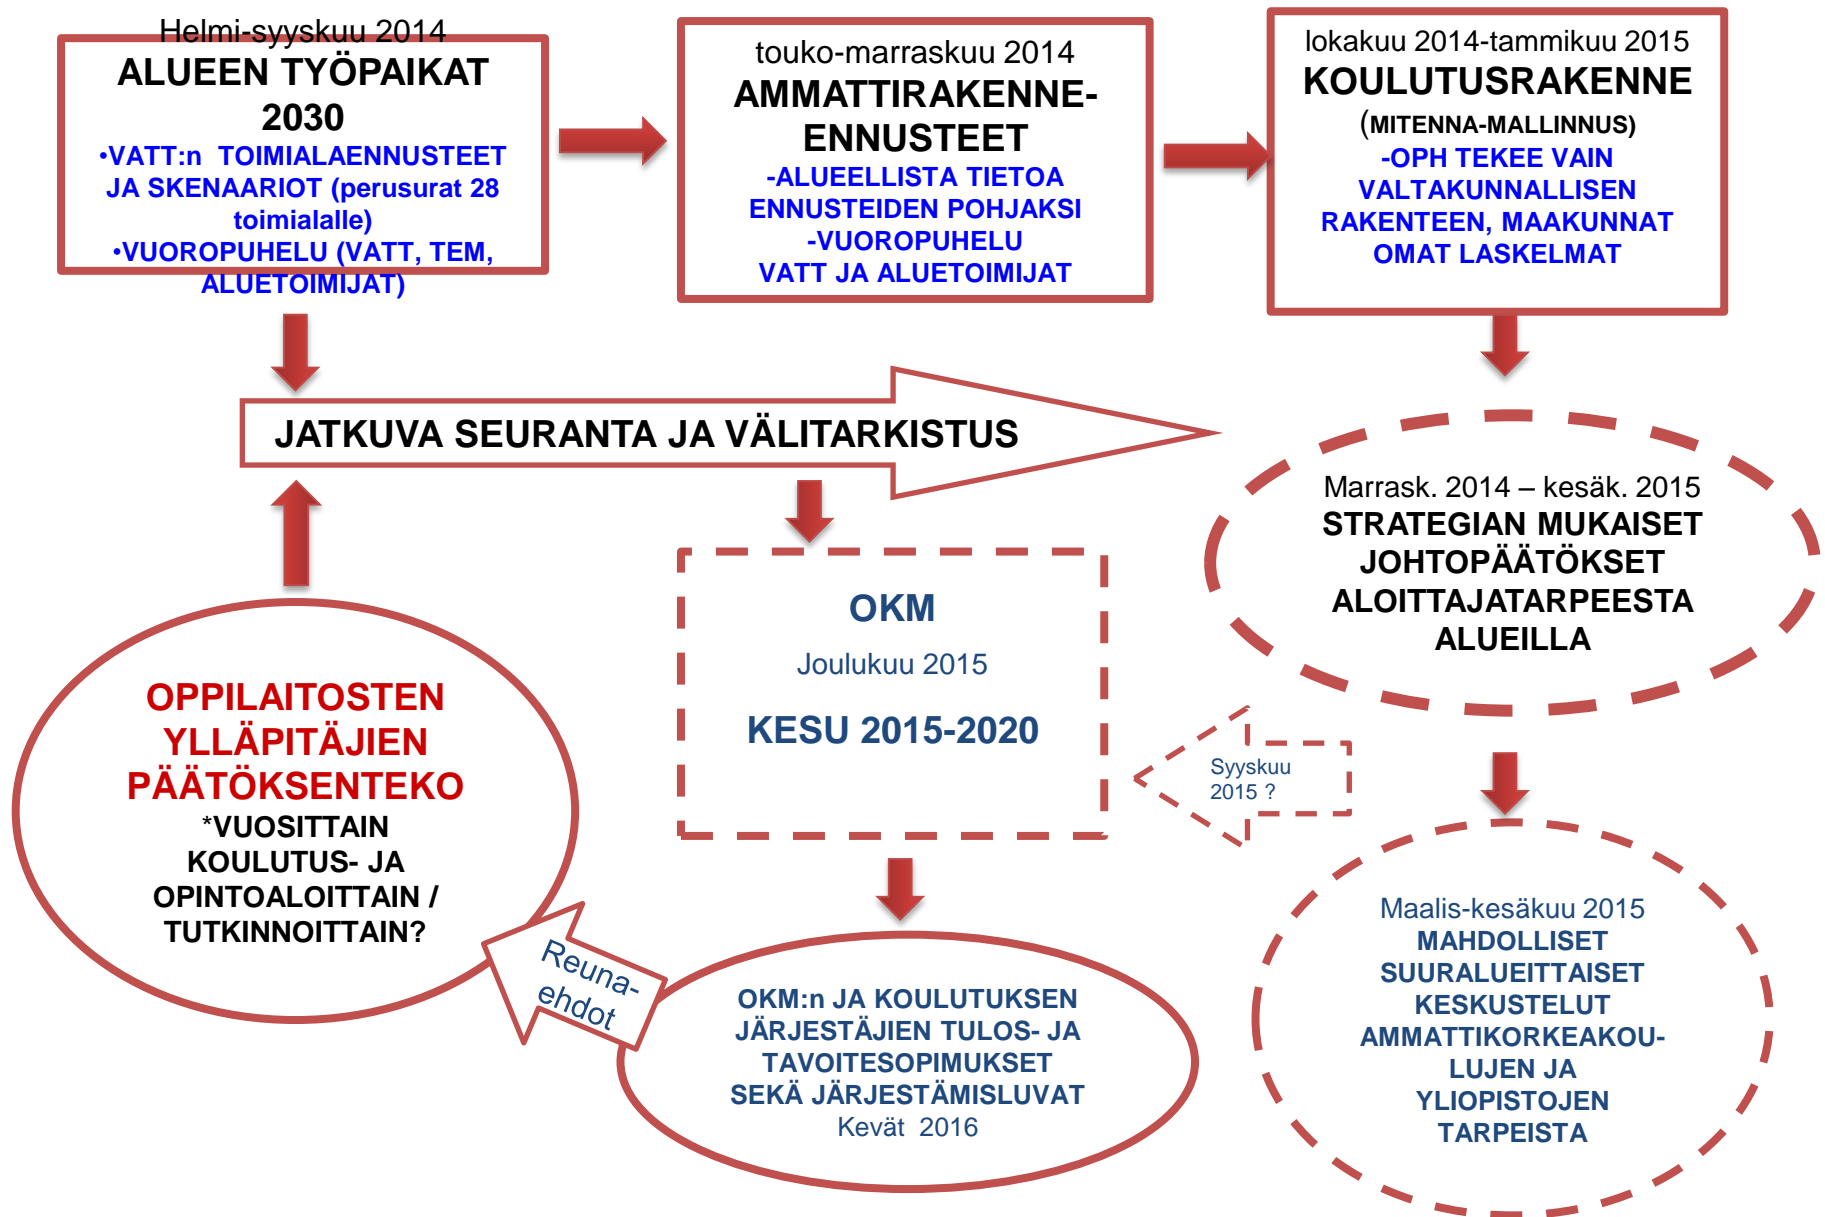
Helmi-syyskuu 2014
ALUEEN TYÖPAIKAT 2030
•VATT:n TOIMIALAENNUSTEET JA SKENAARIOT (perusurat 28 toimialalle)
•VUOROPUHELU (VATT, TEM, ALUETOIMIJAT)

touko-marraskuu 2014
AMMATTIRAKENNE-ENNUSTEET
-ALUEELLISTA TIETOA ENNUSTEIDEN POHJAKSI
-VUOROPUHELU
VATT JA ALUETOIMIJAT

lokakuu 2014-tammikuu 2015
KOULUTUSRAKENNE
(MITENNA-MALLINNUS)
-OPH TEKEE VAIN VALTAKUNNALLISEN RAKENTEEN, MAAKUNNAT OMAT LASKELMAT

JATKUVA SEURANTA JA VÄLITARKISTUS

Marrask. 2014 – kesäk. 2015
STRATEGIAN MUKAISET JOHTOPÄÄTÖKSET ALOITTAJATARPEESTA ALUEILLA

OKM
Joulukuu 2015
KESU 2015-2020

Syyskuu 2015 ?

OPPILAITOSTEN YLLÄPITÄJIEN PÄÄTÖKSENTEKO
*VUOSITTAIN KOULUTUS- JA OPINTOALOITTAIN / TUTKINNOITTAIN?

Reuna-ehdot

OKM:n JA KOULUTUKSEN JÄRJESTÄJIEN TULOS- JA TAVOITESOPIMUKSET SEKÄ JÄRJESTÄMISLUVAT
Kevät 2016

Maalis-kesäkuu 2015
MAHDOLLISET SUURALUEITTAISET KESKUSTELUT AMMATTIKORKEAKOULUJEN JA YLIOPISTOJEN TARPEISTA